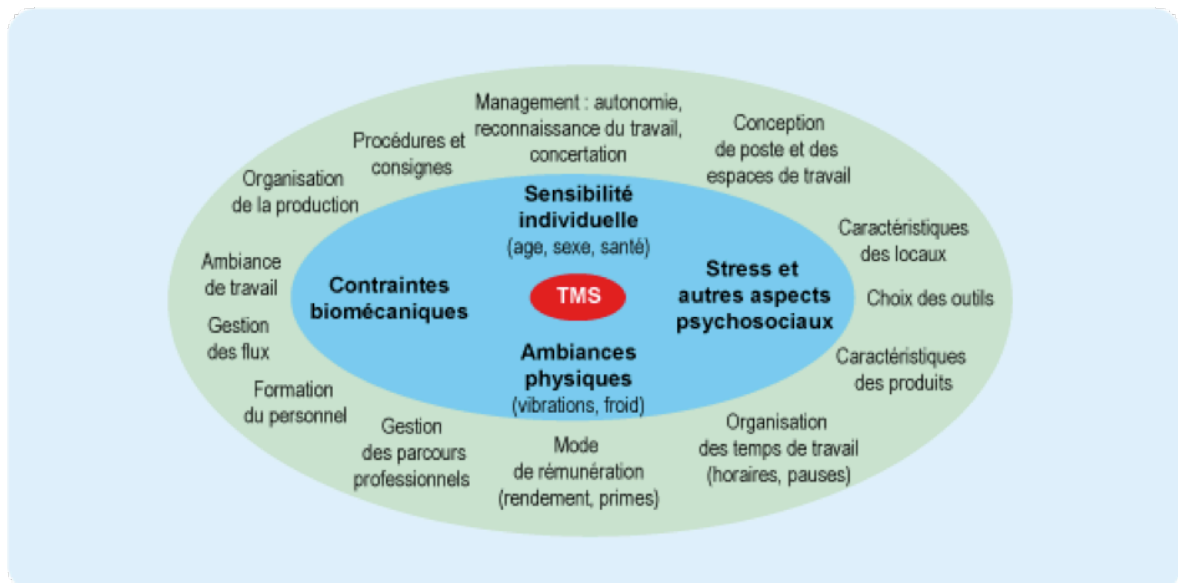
Management : autonomie, reconnaissance du travail, concertation

Procédures et consignes

Conception de poste et des espaces de travail

Organisation de la production

Caractéristiques des locaux

Ambiance de travail

Choix des outils

Gestion des flux

Caractéristiques des produits

Formation du personnel

Gestion des parcours professionnels

Mode de rémunération (rendement, primes)

Organisation des temps de travail (horaires, pauses)

Sensibilité individuelle (age, sexe, santé)

Contraintes biomécaniques

TMS

Stress et autres aspects psychosociaux

Ambiances physiques (vibrations, froid)